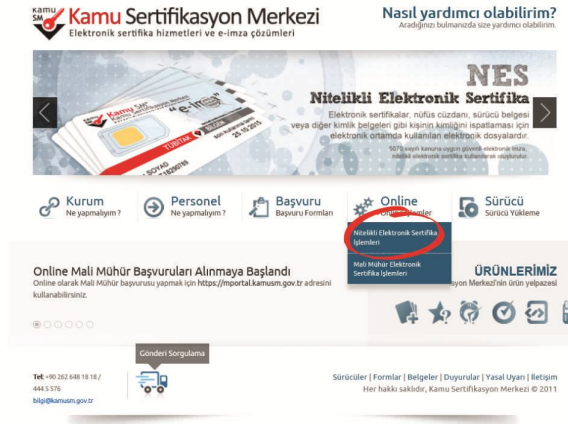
kamu SM Kamu Sertifikasyon Merkezi
Elektronik sertifika hizmetleri ve e-imza çözümleri

Nasıl yardımcı olabilirim?
Aradığınızı bulmanızda size yardımcı olabilirim.

Kamu SM e-imza
TÜBİTAK 25.10.2015
SOYAD

NES
Nitelikli Elektronik Sertifika
Elektronik sertifikalar, nüfus cüzdanı, sürücü belgesi veya diğer kimlik belgeleri gibi kişinin kimliğini ispatlaması için elektronik ortamda kullanılan elektronik dosyalardır.
5070 sayılı kanuna uygun güvenli elektronik imza, nitelikli elektronik sertifika kullanılarak oluşturulur.

Kurum
Ne yapmalıyım ?

Personel
Ne yapmalıyım ?

Başvuru
Başvuru Formları

Online
İşlemler

Sürücü
Sürücü Yükleme

Nitelikli Elektronik Sertifika İşlemleri

Mali Mühür Elektronik Sertifika İşlemleri

Online Mali Mühür Başvuruları Alınmaya Başlandı
Online olarak Mali Mühür başvurusu yapmak için https://mportal.kamusm.gov.tr adresini kullanabilirsiniz.

ÜRÜNLERİMİZ
syon Merkezi'nin ürün yelpazesi

Gönderi Sorgulama

Tel: +90 262 648 18 18 / 444 5 576
bilgi@kamusm.gov.tr

Sürücüler | Formlar | Belgeler | Duyurular | Yasal Uyarı | İletişim
Her hakkı saklıdır, Kamu Sertifikasyon Merkezi © 2011